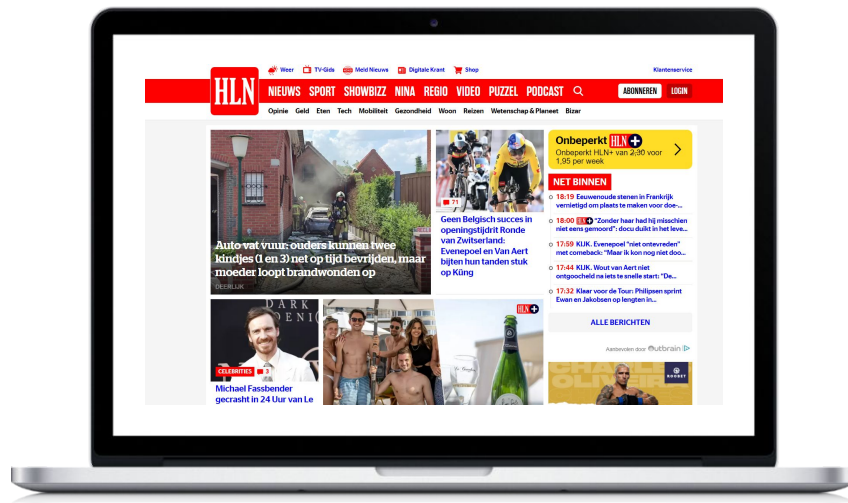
Weer TV-Gids Meld Nieuws Digitale Krant Shop

Klantenservice

HLN

NIEUWS SPORT SHOWBIZZ NINA REGIO VIDEO PUZZEL PODCAST

ABONNEREN LOGIN

Opinie Geld Eten Tech Mobiliteit Gezondheid Woon Reizen Wetenschap & Planeet Bizar

Auto vat vuur: ouders kunnen twee kindjes (1 en 3) net op tijd bevrijden, maar moeder loopt brandwonden op

DEERLIJK

71

Geen Belgisch succes in openingstijdrit Ronde van Zwitserland: Evenepoel en Van Aert bijten hun tanden stuk op Küng

Onbeperkt HLN+

Onbeperkt HLN+ van 2,90 voor 1,95 per week

NET BINNEN

18:19 Eeuwenoude stenen in Frankrijk vernietigd om plaats te maken voor doe-...

18:00 HLN+ "Zonder haar had hij misschien niet eens gemoord": docu duikt in het leve...

17:59 KIJK. Evenepoel "niet ontevreden" met comeback: "Maar ik kon nog niet doo...

17:44 KIJK. Wout van Aert niet ontgoocheld na iets te snelle start: "De...

17:32 Klaar voor de Tour: Philipsen sprint Ewen en Jakobsen op lengten in...

ALLE BERICHTEN

Aanbevolen door Outbrain

DARK

CELEBRITIES 3

Michael Fassbender gecrasht in 24 Uur van Le

HLN+